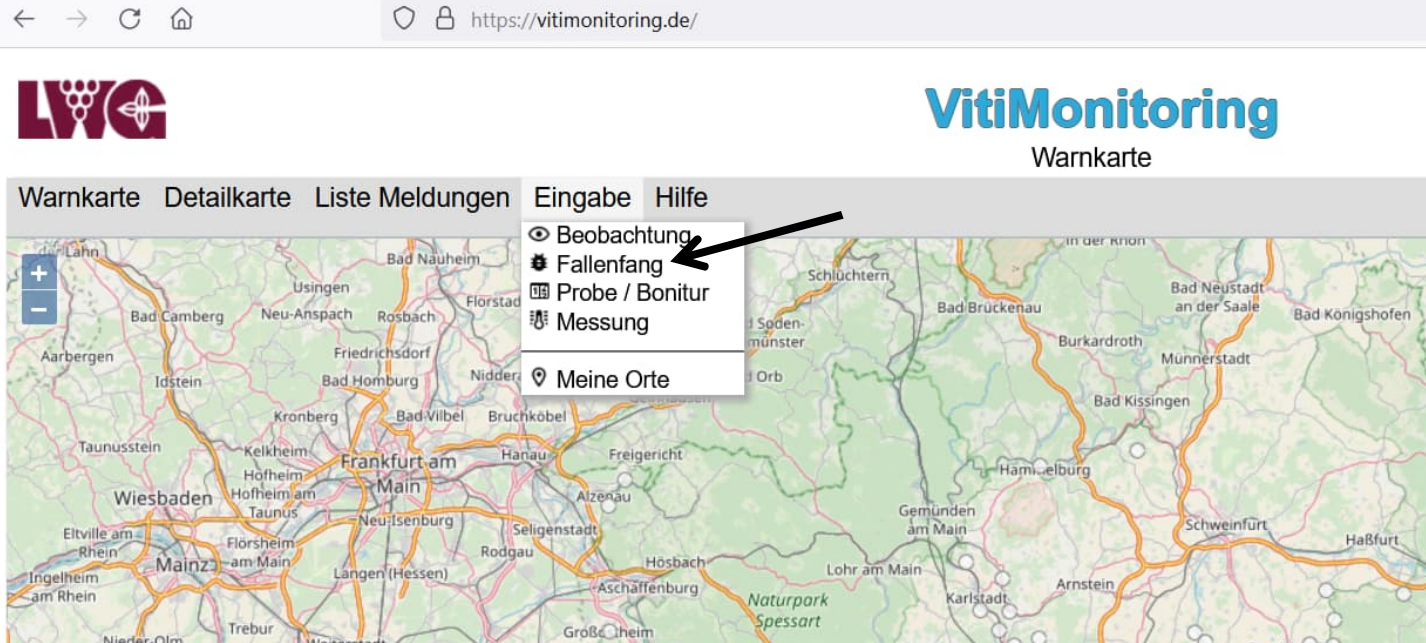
https://vitimonitoring.de/

LWG

VitiMonitoring
Warnkarte

Warnkarte Detailkarte Liste Meldungen Eingabe Hilfe

Beobachtung
Fallenfang
Probe / Bonitur
Messung
Meine Orte

+
−

Lahn
Bad Nauheim
Usingen
Neu-Anspach
Florstadt
Bad Camberg
Rosbach
Friedrichsdorf
Aarbergen
Idstein
Bad Homburg
Nidderau
Kronberg
Bad Vilbel
Bruchköbel
Taunusstein
Kelkheim
Hofheim
Frankfurt am Main
Hanau
Freigericht
Wiesbaden
Hofheim am Taunus
Alzenau
Neu-Isenburg
Seligenstadt
Eltville am Rhein
Flörsheim am Main
Rodgau
Mainz
Ingelheim am Rhein
Langen (Hessen)
Hösbach
Aschaffenburg
Trebur
Nieder-Olm
Großostheim
Schlüchtern
Bad Soden-Salmünster
Orb
in der Rhön
Bad Brückenau
Bad Neustadt an der Saale
Bad Königshofen
Burkardroth
Münnerstadt
Bad Kissingen
Hammelburg
Gemünden am Main
Schweinfurt
Haßfurt
Lohr am Main
Naturpark Spessart
Arnstein
Karlstadt